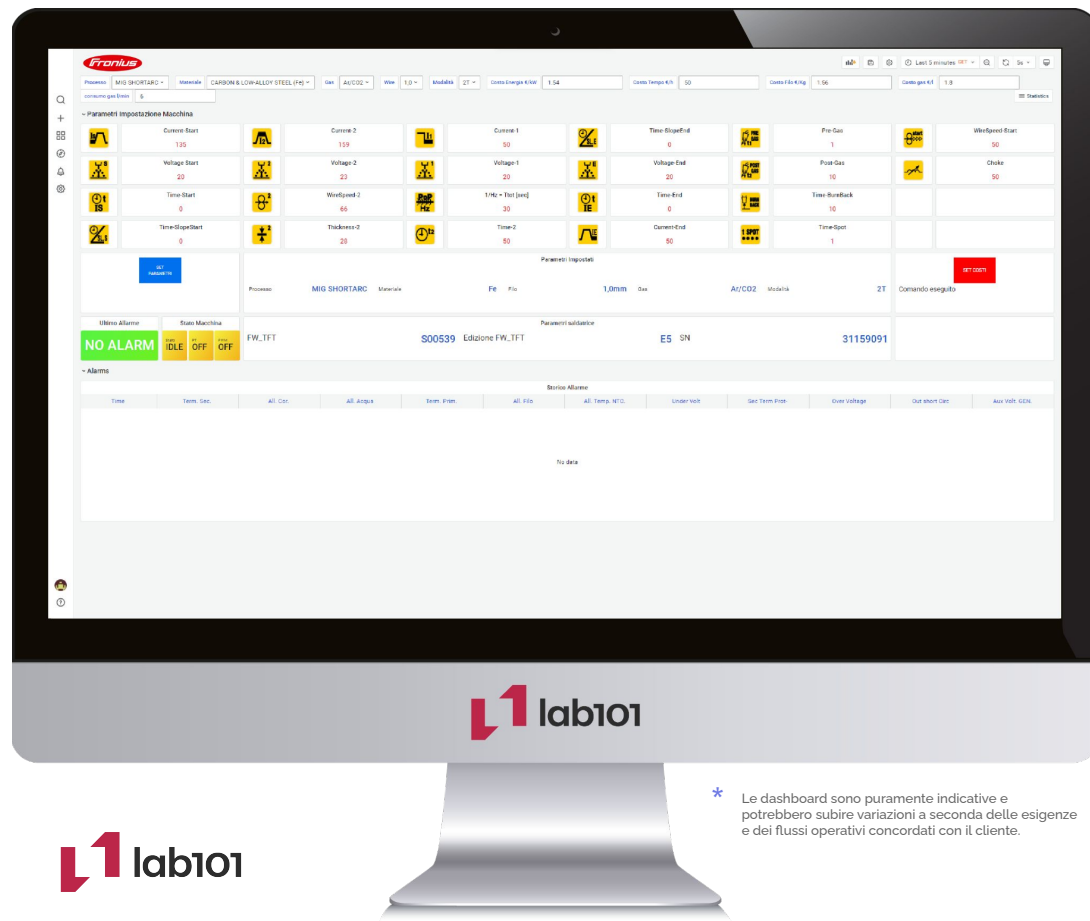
Fronius

Last 5 minutes CET

Processo MIG SHORTARC Materiale CARBON & LOW-ALLOY STEEL (Fe) Gas Ar/CO2 Wire 1,0 Modalità 2T Costo Energia €/kW 1.54 Costo Tempo €/h 50 Costo Filo €/Kg 1.56 Costo gas €/l 1.9

consumo gas l/min 5

Statistics

Parametri Impostazione Macchina

| | Current-Start | | Current-2 | | Current-1 | | Time-SlopeEnd | | Pre-Gas | | WireSpeed-Start |
|---|---|---|---|---|---|---|---|---|---|---|---|
| | 135 | | 159 | | 50 | | 0 | | 1 | | 50 |
| | Voltage-Start | | Voltage-2 | | Voltage-1 | | Voltage-End | | Post-Gas | | Choke |
| | 20 | | 23 | | 20 | | 20 | | 10 | | 50 |
| | Time-Start | | WireSpeed-2 | | 1/Hz + Tlst [sec] | | Time-End | | Time-BurnBack | | |
| | 0 | | 66 | | 30 | | 0 | | 10 | | |
| | Time-SlopeStart | | Thickness-2 | | Time-2 | | Current-End | | Time-Spot | | |
| | 0 | | 20 | | 50 | | 50 | | 1 | | |

SET PARAMETRI

Parametri Impostati

Processo MIG SHORTARC Materiale Fe Filo 1,0mm Gas Ar/CO2 Modalità 2T

SET COSTI

Comando eseguito

Ultimo Allarme

NO ALARM

Stato Macchina

IDLE OFF OFF

Parametri saldatrice

FW_TFT S00539 Edizione FW_TFT E5 SN 31159091

Alarms

Storico Allarme

| Time | Term. Sec. | All. Corr. | All. Acqua | Term. Prim. | All. Filo | All. Temp. NTC. | Under Volt | Sec Term Prot. | Over Voltage | Out short Circ. | Aux Volt. GEN. |
|---|---|---|---|---|---|---|---|---|---|---|---|

No data

lab101

* Le dashboard sono puramente indicative e potrebbero subire variazioni a seconda delle esigenze e dei flussi operativi concordati con il cliente.

lab101